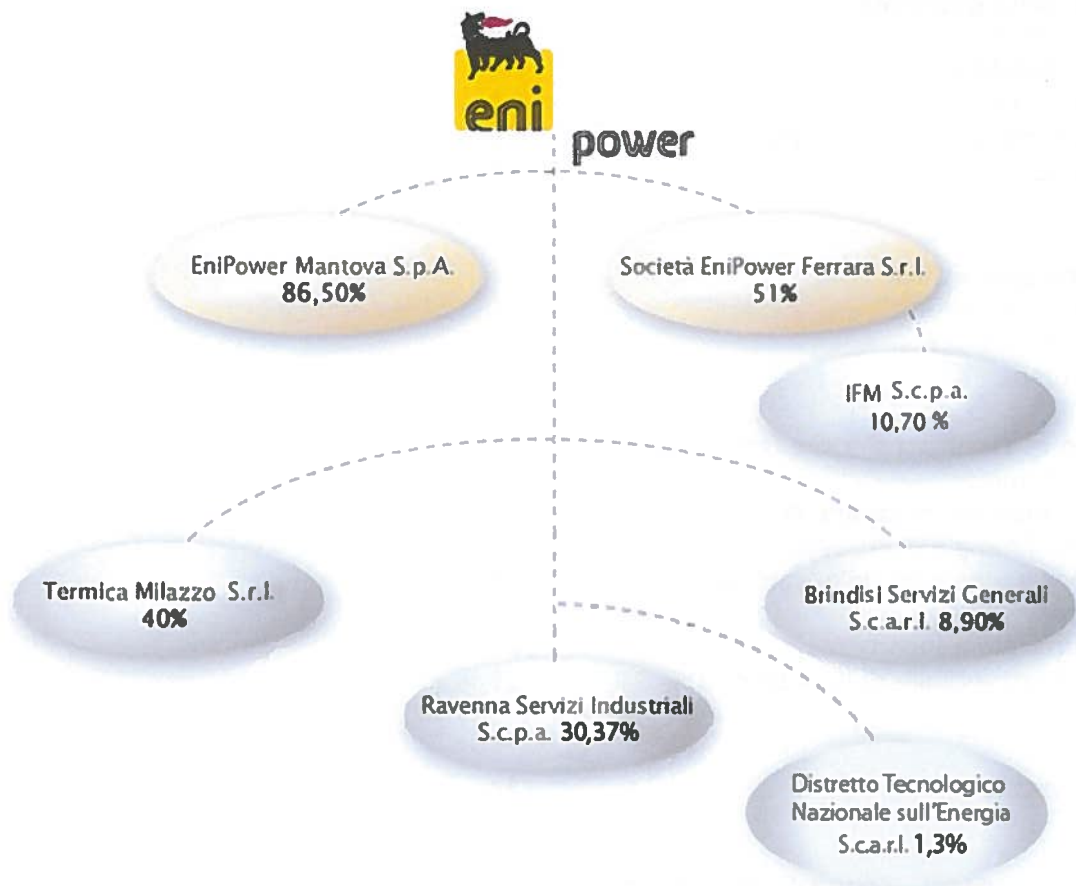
eni power

EniPower Mantova S.p.A.
86,50%

Società EniPower Ferrara S.r.l.
51%

IFM S.c.p.a.
10,70 %

Termica Milazzo S.r.l.
40%

Brindisi Servizi Generali
S.c.a.r.l. 8,90%

Ravenna Servizi Industriali
S.c.p.a. 30,37%

Distretto Tecnologico
Nazionale sull'Energia
S.c.a.r.l. 1,3%